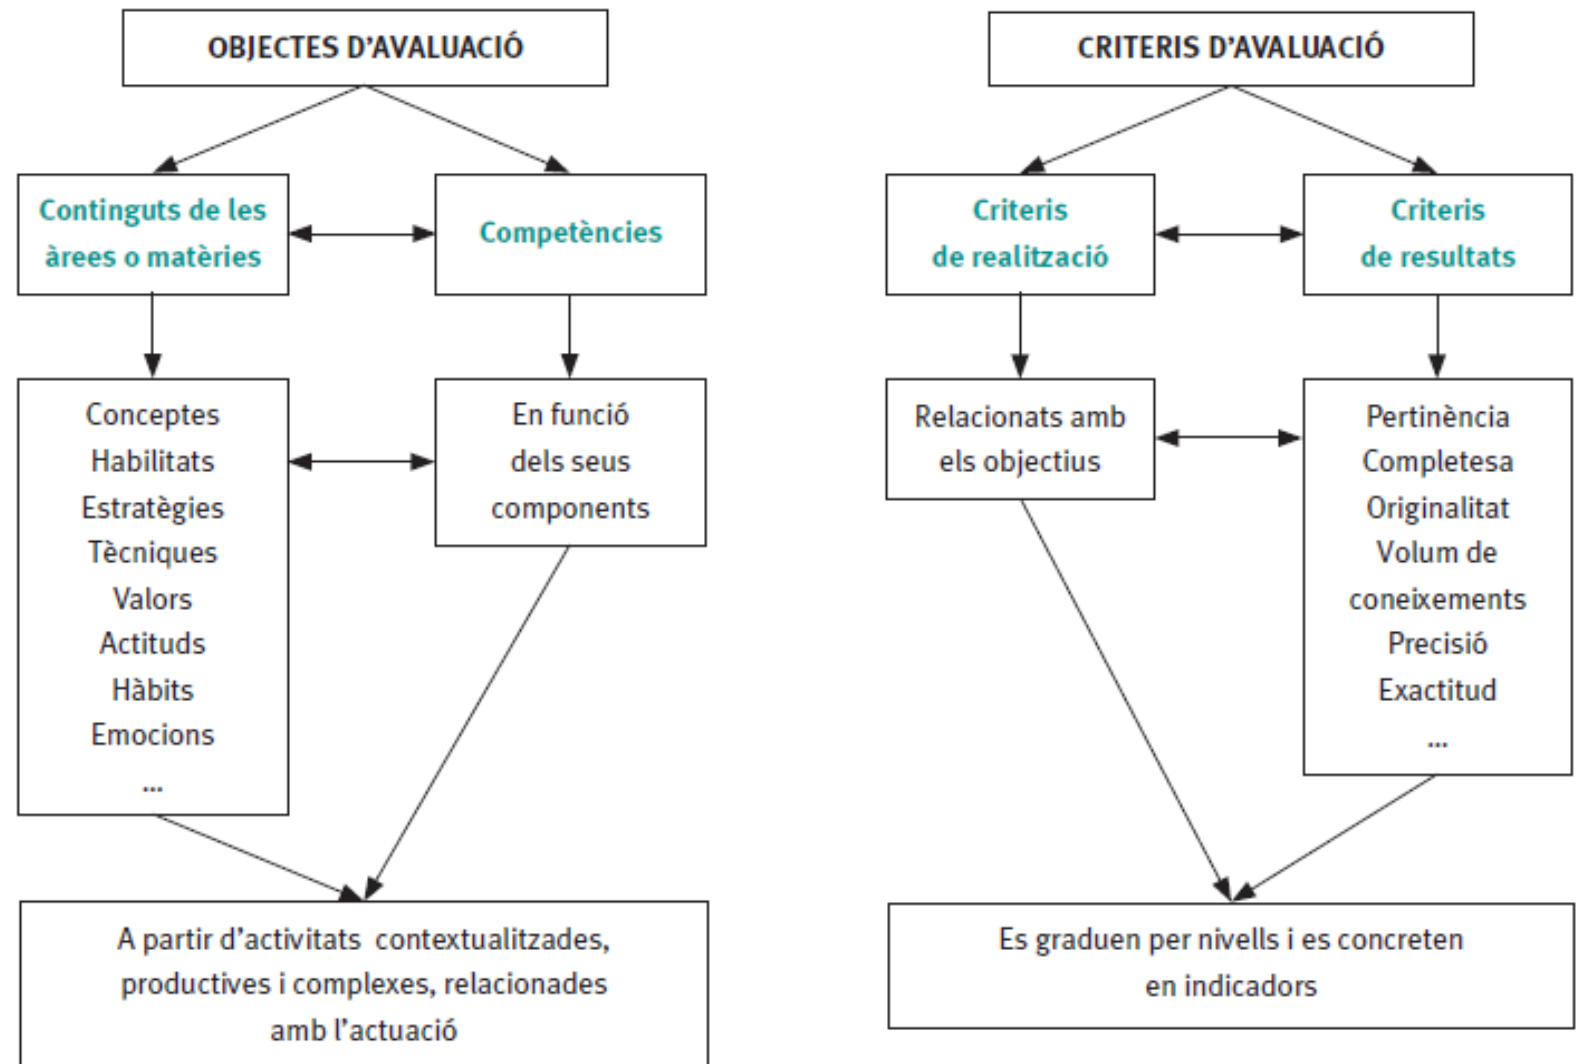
OBJECTES D'AVALUACIÓ

Continguts de les àrees o matèries

Competències

Conceptes
Habilitats
Estratègies
Tècniques
Valors
Actituds
Hàbits
Emocions
...

En funció dels seus components

A partir d'activitats contextualitzades, productives i complexes, relacionades amb l'actuació

CRITERIS D'AVALUACIÓ

Criteris de realització

Criteris de resultats

Relacionats amb els objectius

Pertinència
Completesa
Originalitat
Volum de coneixements
Precisió
Exactitud
...

Es graduen per nivells i es concreten en indicadors